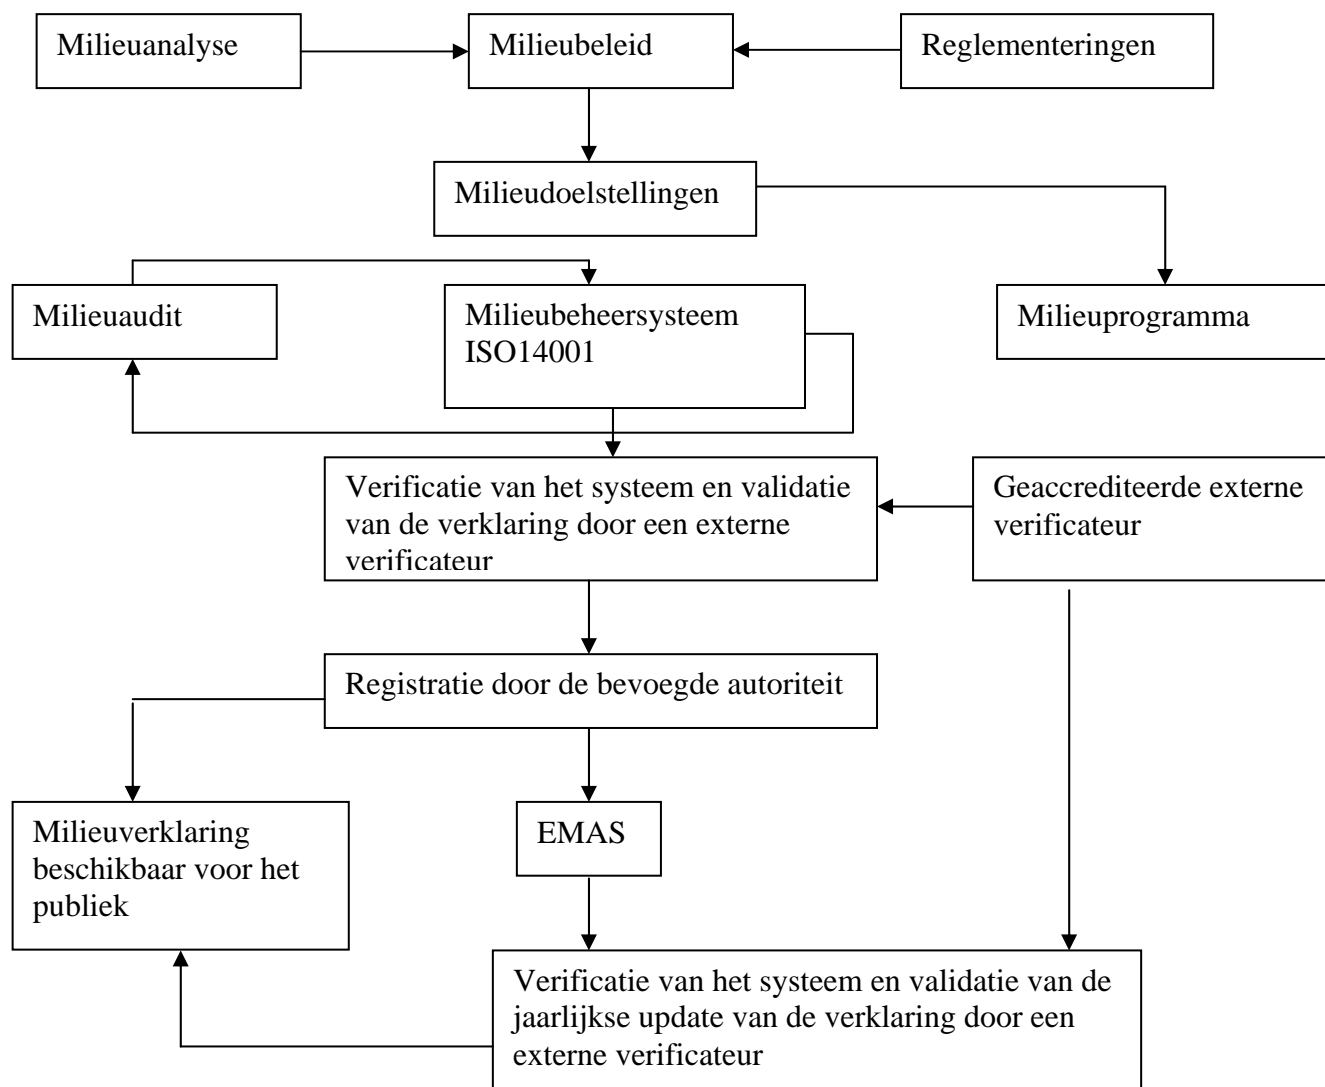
Milieuanalyse

Milieubeleid

Reglementeringen

Milieudoelstellingen

Milieuaudit

Milieubeheersysteem ISO14001

Milieuprogramma

Verificatie van het systeem en validatie van de verklaring door een externe verificateur

Geaccrediteerde externe verificateur

Registratie door de bevoegde autoriteit

Milieuverklaring beschikbaar voor het publiek

EMAS

Verificatie van het systeem en validatie van de jaarlijkse update van de verklaring door een externe verificateur